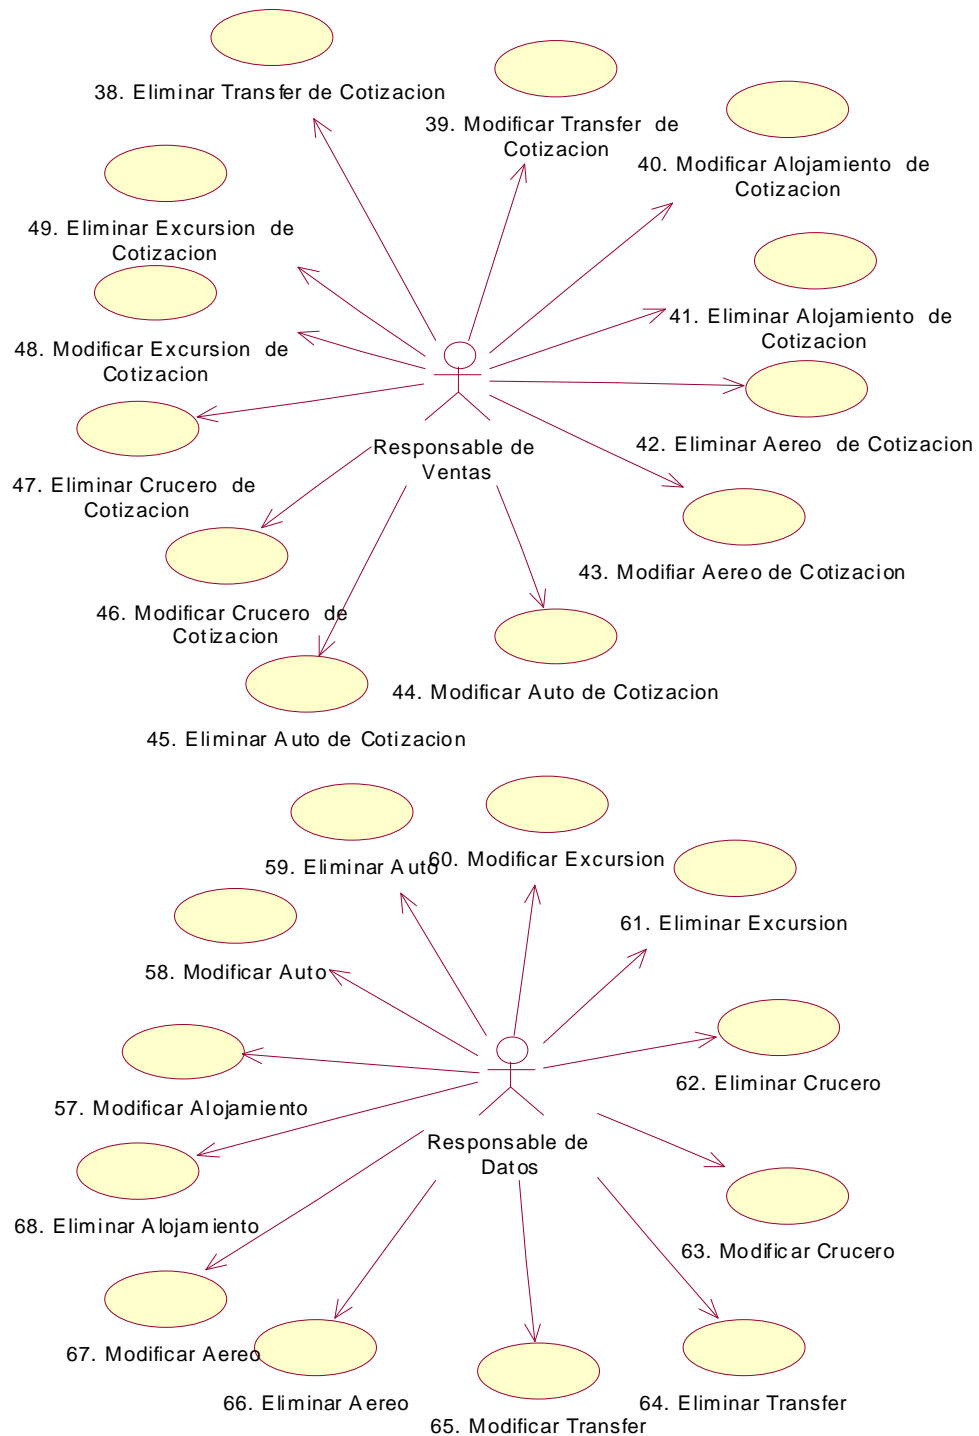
38. Eliminar Transfer de Cotizacion

39. Modificar Transfer de Cotizacion

40. Modificar Alojamiento de Cotizacion

49. Eliminar Excursion de Cotizacion

41. Eliminar Alojamiento de Cotizacion

48. Modificar Excursion de Cotizacion

42. Eliminar Aereo de Cotizacion

Responsable de Ventas

47. Eliminar Crucero de Cotizacion

43. Modifiar Aereo de Cotizacion

46. Modificar Crucero de Cotizacion

44. Modificar Auto de Cotizacion

45. Eliminar Auto de Cotizacion

59. Eliminar Auto

60. Modificar Excursion

61. Eliminar Excursion

58. Modificar Auto

62. Eliminar Crucero

57. Modificar Alojamiento

Responsable de Datos

63. Modificar Crucero

68. Eliminar Alojamiento

67. Modificar Aereo

66. Eliminar Aereo

64. Eliminar Transfer

65. Modificar Transfer